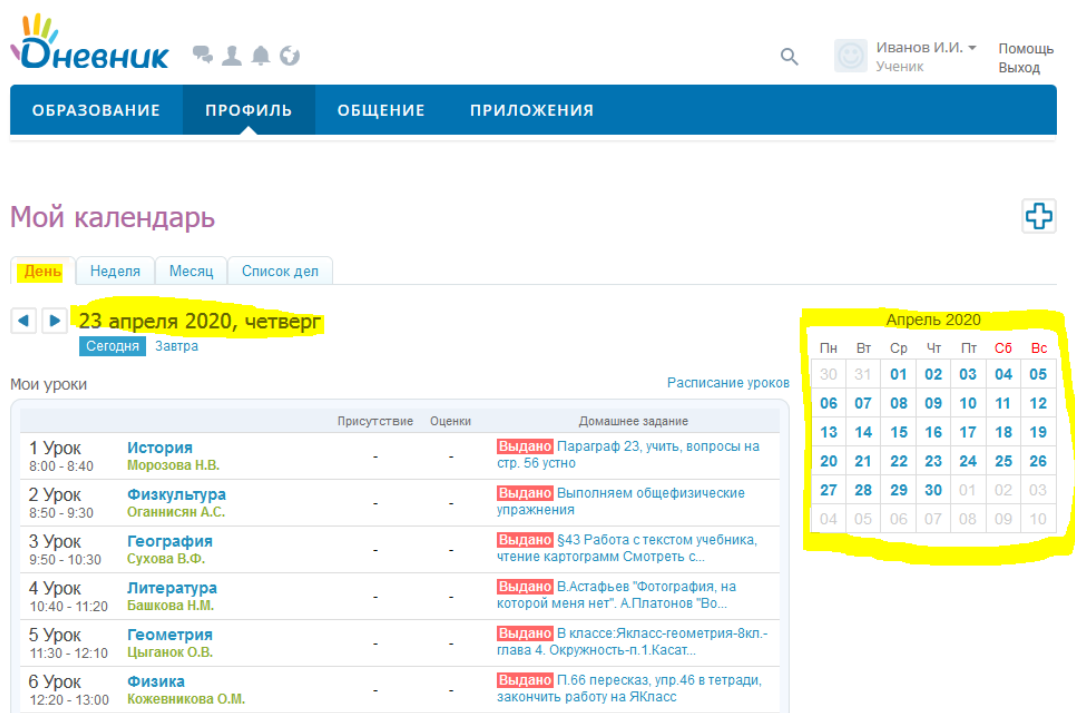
Дневник

Иванов И.И.
Ученик

Помощь
Выход

ОБРАЗОВАНИЕ ПРОФИЛЬ ОБЩЕНИЕ ПРИЛОЖЕНИЯ

Мой календарь

День | Неделя | Месяц | Список дел

23 апреля 2020, четверг

Сегодня Завтра

Мои уроки

Расписание уроков

| | | Присутствие | Оценки | Домашнее задание |
|---|---|---|---|---|
| 1 Урок 8:00 - 8:40 | История Морозова Н.В. | - | - | Выдано Параграф 23, учить, вопросы на стр. 56 устно |
| 2 Урок 8:50 - 9:30 | Физкультура Оганнисян А.С. | - | - | Выдано Выполняем общефизические упражнения |
| 3 Урок 9:50 - 10:30 | География Сухова В.Ф. | - | - | Выдано §43 Работа с текстом учебника, чтение картограмм Смотреть с... |
| 4 Урок 10:40 - 11:20 | Литература Башкова Н.М. | - | - | Выдано В.Астафьев "Фотография, на которой меня нет". А.Платонов "Во... |
| 5 Урок 11:30 - 12:10 | Геометрия Цыганок О.В. | - | - | Выдано В классе:Якласс-геометрия-8кл.-глава 4. Окружность-п.1.Касат... |
| 6 Урок 12:20 - 13:00 | Физика Кожевникова О.М. | - | - | Выдано П.66 пересказ, упр.46 в тетради, закончить работу на ЯКласс |

Апрель 2020

| Пн | Вт | Ср | Чт | Пт | Сб | Вс |
|---|---|---|---|---|---|---|
| 30 | 31 | 01 | 02 | 03 | 04 | 05 |
| 06 | 07 | 08 | 09 | 10 | 11 | 12 |
| 13 | 14 | 15 | 16 | 17 | 18 | 19 |
| 20 | 21 | 22 | 23 | 24 | 25 | 26 |
| 27 | 28 | 29 | 30 | 01 | 02 | 03 |
| 04 | 05 | 06 | 07 | 08 | 09 | 10 |